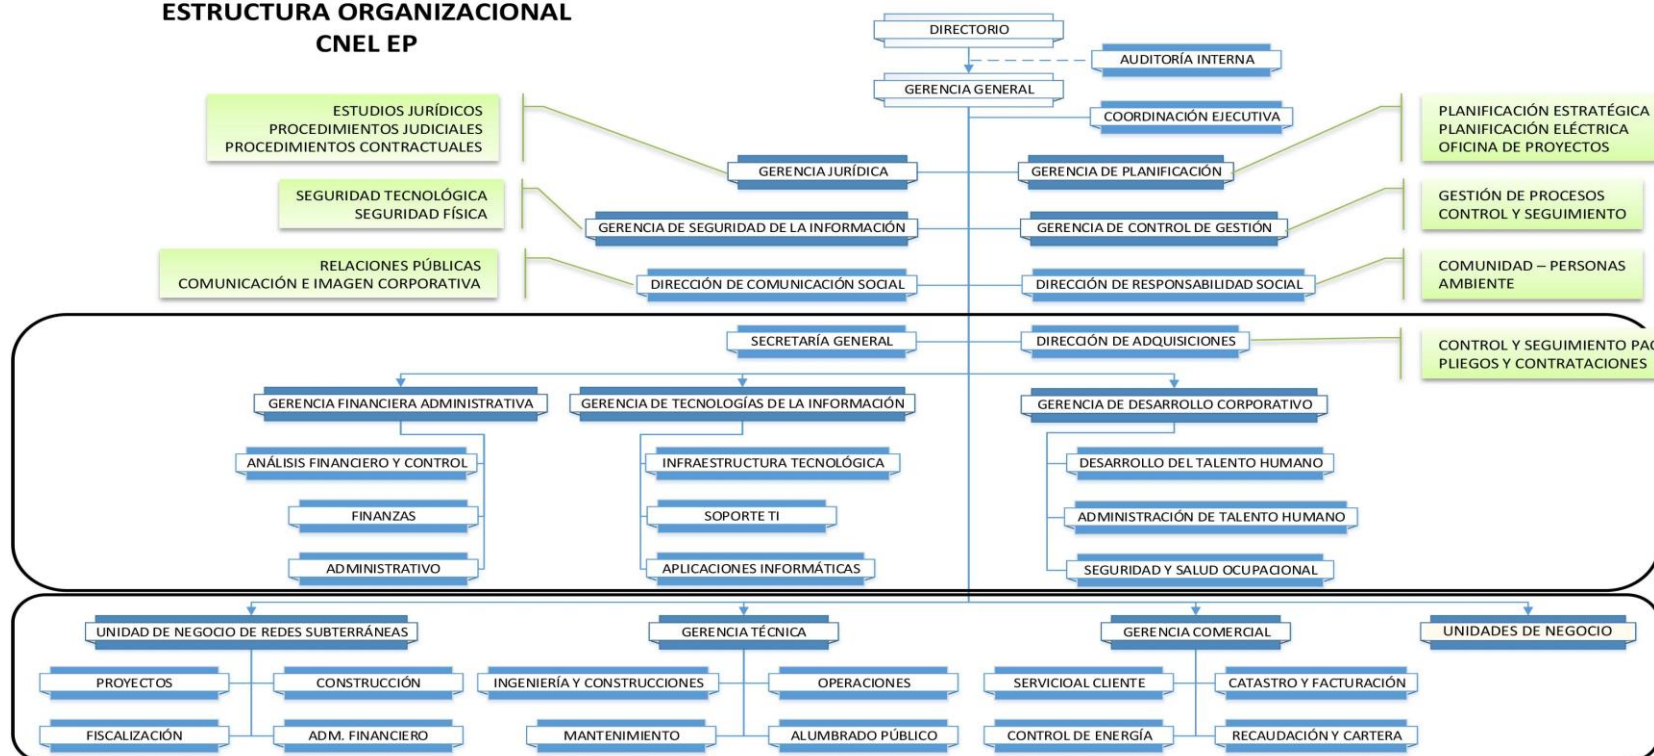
ESTRUCTURA ORGANIZACIONAL
CNEL EP

DIRECTORIO

AUDITORÍA INTERNA

GERENCIA GENERAL

COORDINACIÓN EJECUTIVA

ESTUDIOS JURÍDICOS
PROCEDIMIENTOS JUDICIALES
PROCEDIMIENTOS CONTRACTUALES

GERENCIA JURÍDICA

GERENCIA DE PLANIFICACIÓN

PLANIFICACIÓN ESTRATÉGICA
PLANIFICACIÓN ELÉCTRICA
OFICINA DE PROYECTOS

SEGURIDAD TECNOLÓGICA
SEGURIDAD FÍSICA

GERENCIA DE SEGURIDAD DE LA INFORMACIÓN

GERENCIA DE CONTROL DE GESTIÓN

GESTIÓN DE PROCESOS
CONTROL Y SEGUIMIENTO

RELACIONES PÚBLICAS
COMUNICACIÓN E IMAGEN CORPORATIVA

DIRECCIÓN DE COMUNICACIÓN SOCIAL

DIRECCIÓN DE RESPONSABILIDAD SOCIAL

COMUNIDAD – PERSONAS
AMBIENTE

SECRETARÍA GENERAL

DIRECCIÓN DE ADQUISICIONES

CONTROL Y SEGUIMIENTO PA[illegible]
PLIEGOS Y CONTRATACIONES

GERENCIA FINANCIERA ADMINISTRATIVA

ANÁLISIS FINANCIERO Y CONTROL

FINANZAS

ADMINISTRATIVO

GERENCIA DE TECNOLOGÍAS DE LA INFORMACIÓN

INFRAESTRUCTURA TECNOLÓGICA

SOPORTE TI

APLICACIONES INFORMÁTICAS

GERENCIA DE DESARROLLO CORPORATIVO

DESARROLLO DEL TALENTO HUMANO

ADMINISTRACIÓN DE TALENTO HUMANO

SEGURIDAD Y SALUD OCUPACIONAL

UNIDAD DE NEGOCIO DE REDES SUBTERRÁNEAS

PROYECTOS

CONSTRUCCIÓN

FISCALIZACIÓN

ADM. FINANCIERO

GERENCIA TÉCNICA

INGENIERÍA Y CONSTRUCCIONES

OPERACIONES

MANTENIMIENTO

ALUMBRADO PÚBLICO

GERENCIA COMERCIAL

SERVICIOAL CLIENTE

CATASTRO Y FACTURACIÓN

CONTROL DE ENERGÍA

RECAUDACIÓN Y CARTERA

UNIDADES DE NEGOCIO